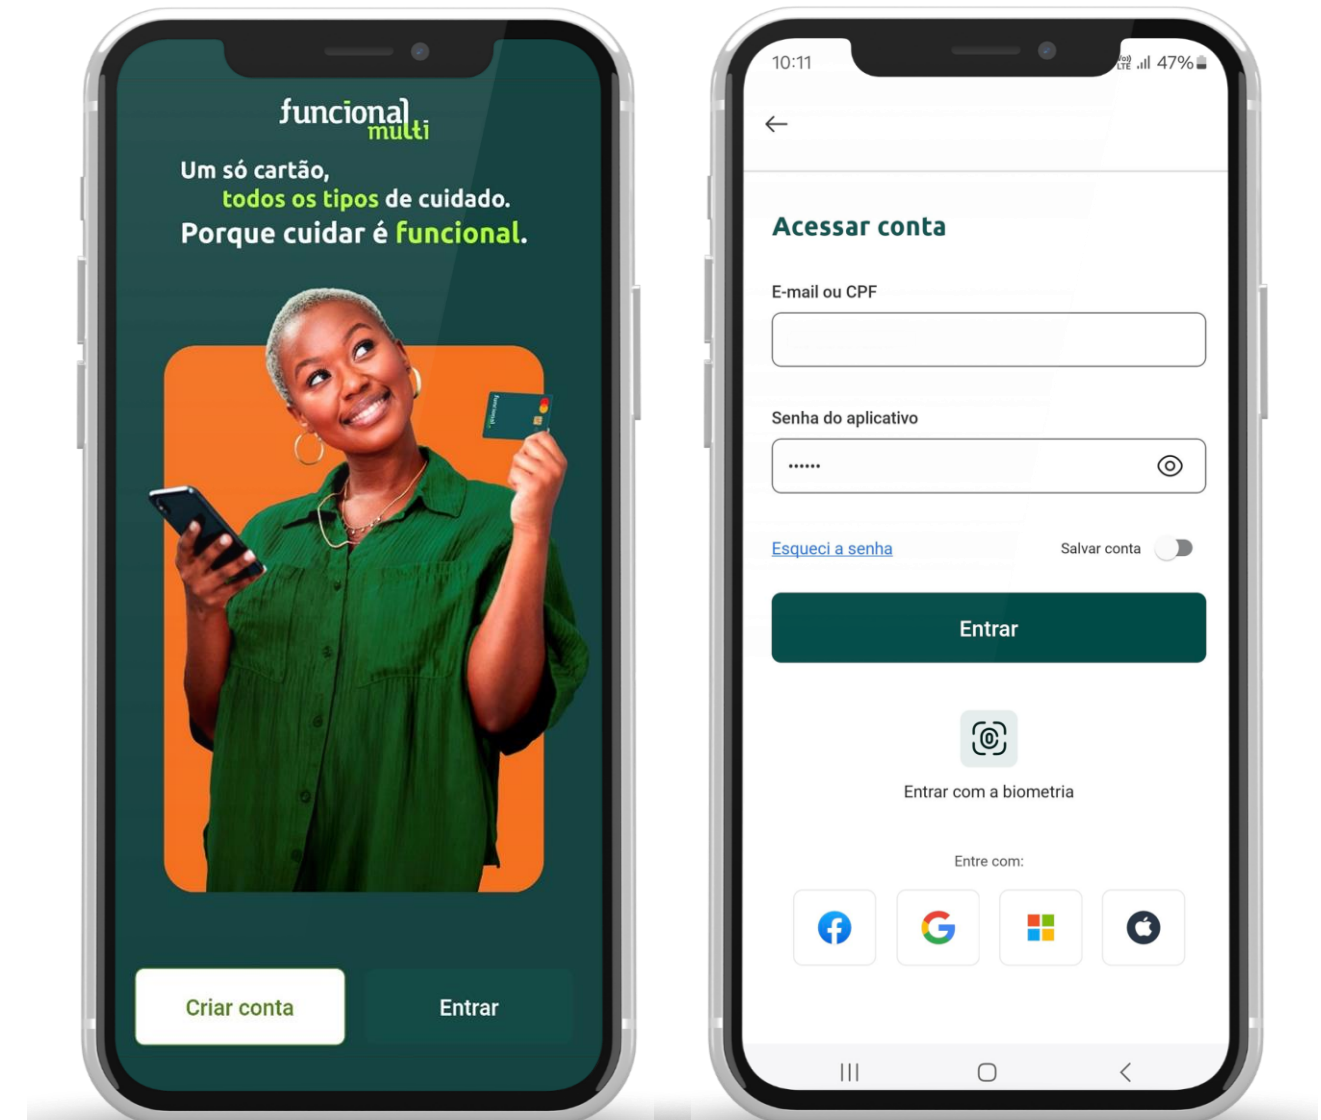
funcional multi

Um só cartão, todos os tipos de cuidado. Porque cuidar é funcional.

Criar conta

Entrar

10:11 47%

←

Acessar conta

E-mail ou CPF

Senha do aplicativo

••••••

Esqueci a senha

Salvar conta

Entrar

Entrar com a biometria

Entre com: